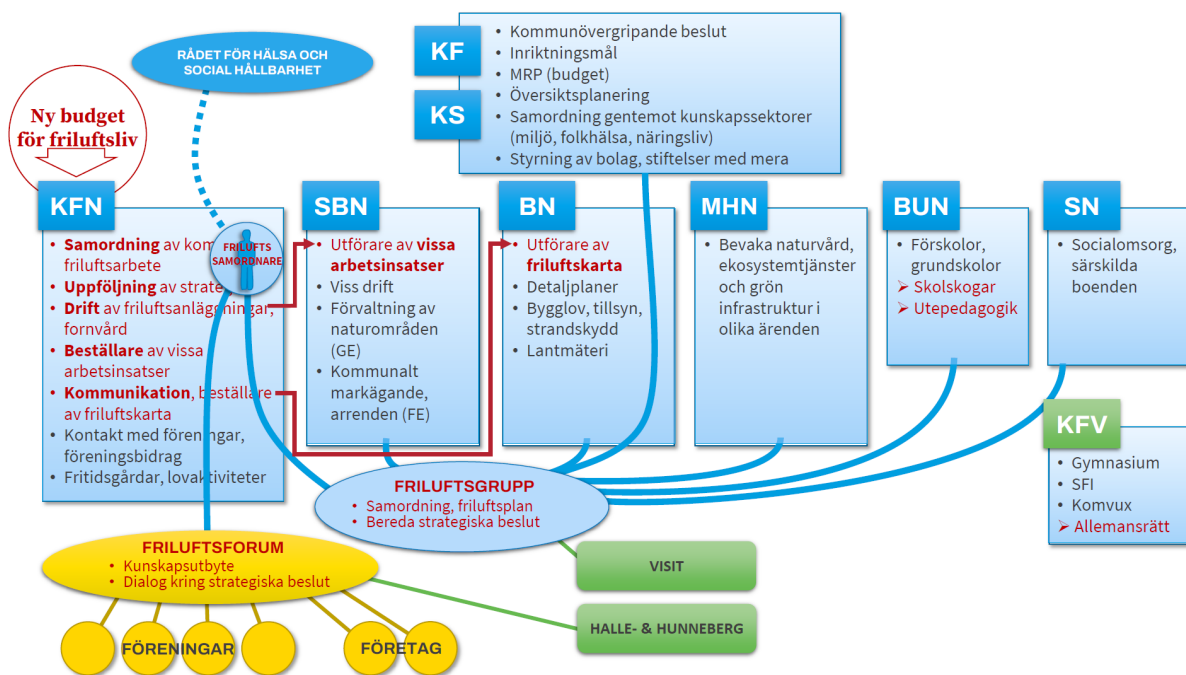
RÅDET FÖR HÄLSA OCH SOCIAL HÅLLBARHET

KF

KS

- Kommunövergripande beslut
- Inriktningsmål
- MRP (budget)
- Översiktsplanering
- Samordning gentemot kunskapssektorer (miljö, folkhälsa, näringsliv)
- Styrning av bolag, stiftelser med mera

Ny budget för friluftsliv

KFN

- Samordning av kom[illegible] friluftsarbete
- Uppföljning av strate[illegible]
- Drift av friluftsanläggningar, fornvård
- Beställare av vissa arbetsinsatser
- Kommunikation, beställare av friluftskarta
- Kontakt med föreningar, föreningsbidrag
- Fritidsgårdar, lovaktiviteter

FRILUFTS SAMORDNARE

SBN

- Utförare av vissa arbetsinsatser
- Viss drift
- Förvaltning av naturområden (GE)
- Kommunalt markägande, arrenden (FE)

BN

- Utförare av friluftskarta
- Detaljplaner
- Bygglov, tillsyn, strandskydd
- Lantmäteri

MHN

- Bevaka naturvård, ekosystemtjänster och grön infrastruktur i olika ärenden

BUN

- Förskolor, grundskolor
- Skolskogar
- Utepedagogik

SN

- Socialomsorg, särskilda boenden

KFV

- Gymnasium
- SFI
- Komvux
- Allemansrätt

FRILUFTSGRUPP
- Samordning, friluftsplan
- Bereda strategiska beslut

FRILUFTSFORUM
- Kunskapsutbyte
- Dialog kring strategiska beslut

VISIT

HALLE- & HUNNEBERG

FÖRENINGAR

FÖRETAG